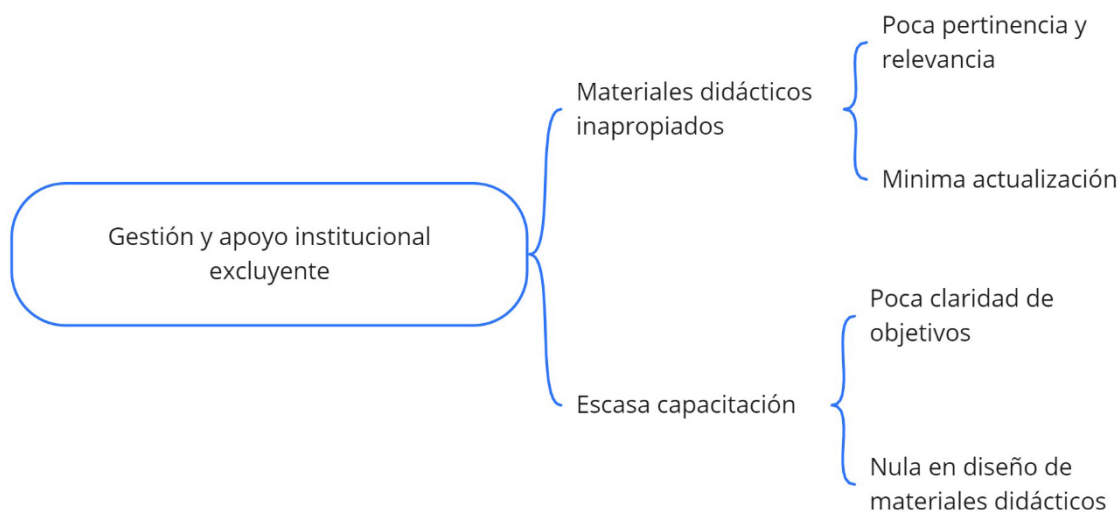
Gestión y apoyo institucional excluyente

Materiales didácticos inapropiados

Poca pertinencia y relevancia

Minima actualización

Escasa capacitación

Poca claridad de objetivos

Nula en diseño de materiales didácticos